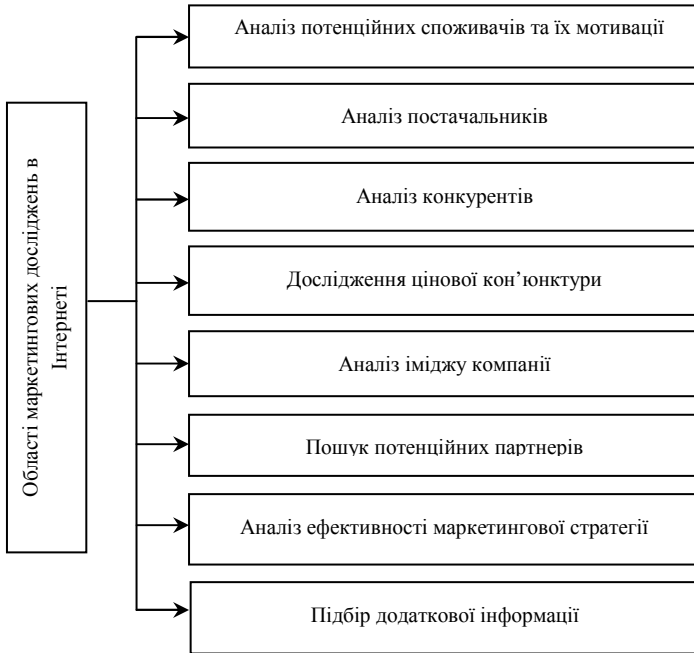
Області маркетингових досліджень в Інтернеті

Аналіз потенційних споживачів та їх мотивації

Аналіз постачальників

Аналіз конкурентів

Дослідження цінової кон'юнктури

Аналіз іміджу компанії

Пошук потенційних партнерів

Аналіз ефективності маркетингової стратегії

Підбір додаткової інформації